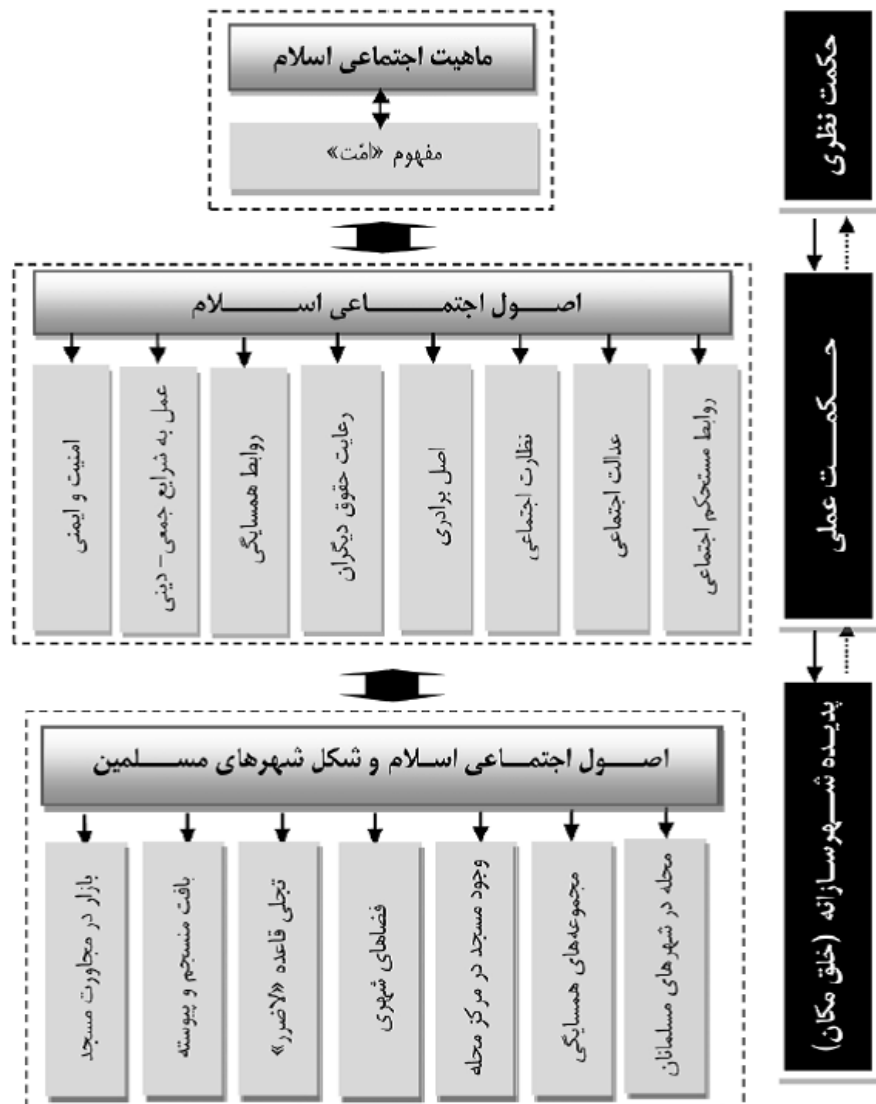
حکمت نظری

ماهیت اجتماعی اسلام

مفهوم «امّت»

حکمت عملی

اصول اجتماعی اسلام

روابط مستحکم اجتماعی

عدالت اجتماعی

نظارت اجتماعی

اصل برادری

رعایت حقوق دیگران

روابط همسایگی

عمل به شرایع جمعی – دینی

امنیت و ایمنی

پدیده شهرسازانه (خلق مکان)

اصول اجتماعی اسلام و شکل شهرهای مسلمین

محله در شهرهای مسلمانان

مجموعه‌های همسایگی

وجود مسجد در مرکز محله

فضاهای شهری

تجلی قاعده «لاضرر»

بافت منسجم و پیوسته

بازار در مجاورت مسجد